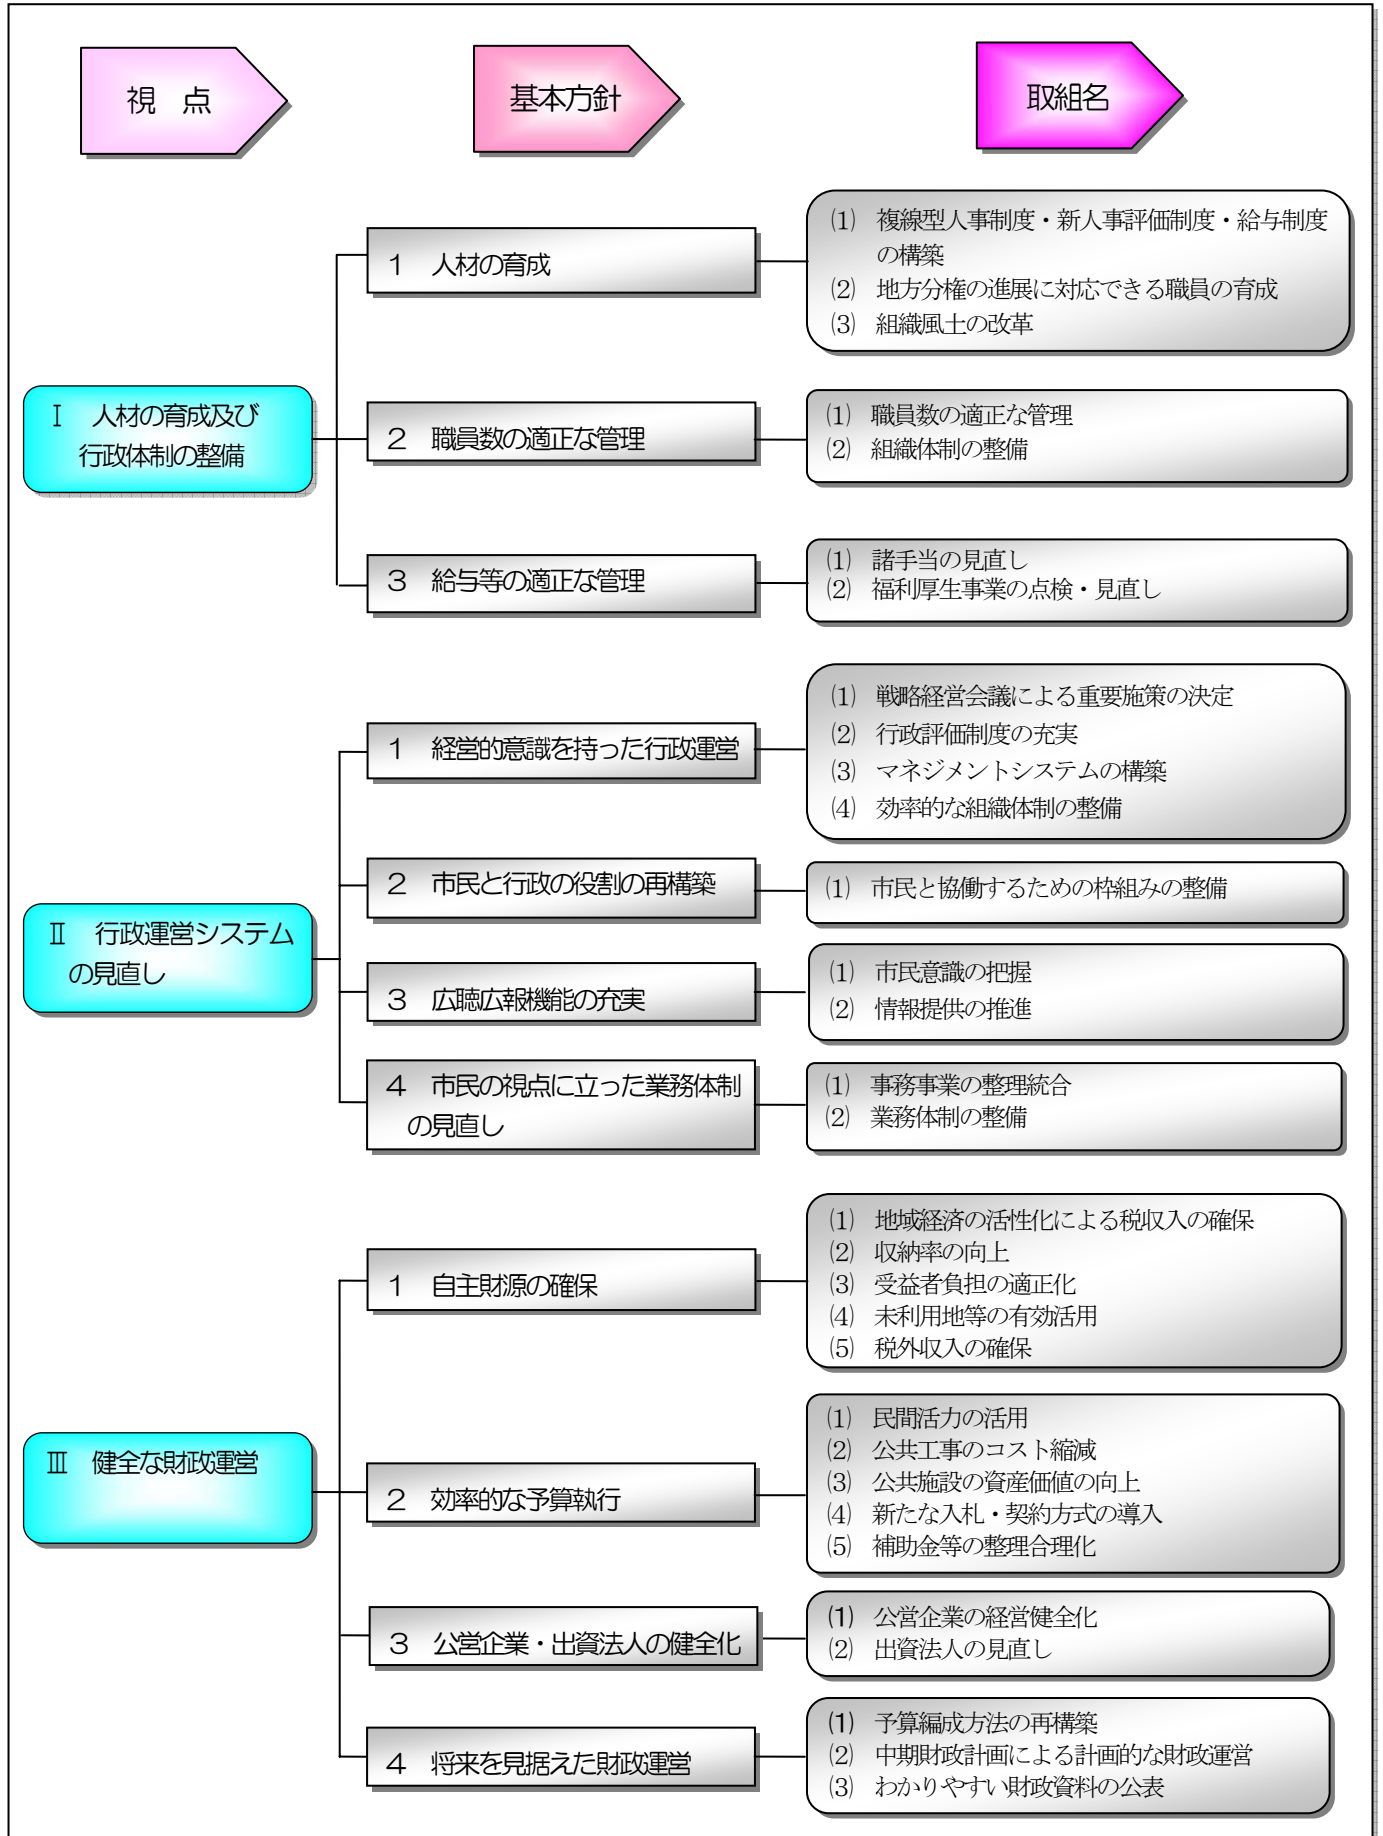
視　点

基本方針

取組名

Ⅰ　人材の育成及び行政体制の整備

1　人材の育成

⑴　複線型人事制度・新人事評価制度・給与制度の構築
⑵　地方分権の進展に対応できる職員の育成
⑶　組織風土の改革

2　職員数の適正な管理

⑴　職員数の適正な管理
⑵　組織体制の整備

3　給与等の適正な管理

⑴　諸手当の見直し
⑵　福利厚生事業の点検・見直し

Ⅱ　行政運営システムの見直し

1　経営的意識を持った行政運営

⑴　戦略経営会議による重要施策の決定
⑵　行政評価制度の充実
⑶　マネジメントシステムの構築
⑷　効率的な組織体制の整備

2　市民と行政の役割の再構築

⑴　市民と協働するための枠組みの整備

3　広聴広報機能の充実

⑴　市民意識の把握
⑵　情報提供の推進

4　市民の視点に立った業務体制の見直し

⑴　事務事業の整理統合
⑵　業務体制の整備

Ⅲ　健全な財政運営

1　自主財源の確保

⑴　地域経済の活性化による税収入の確保
⑵　収納率の向上
⑶　受益者負担の適正化
⑷　未利用地等の有効活用
⑸　税外収入の確保

2　効率的な予算執行

⑴　民間活力の活用
⑵　公共工事のコスト縮減
⑶　公共施設の資産価値の向上
⑷　新たな入札・契約方式の導入
⑸　補助金等の整理合理化

3　公営企業・出資法人の健全化

⑴　公営企業の経営健全化
⑵　出資法人の見直し

4　将来を見据えた財政運営

⑴　予算編成方法の再構築
⑵　中期財政計画による計画的な財政運営
⑶　わかりやすい財政資料の公表